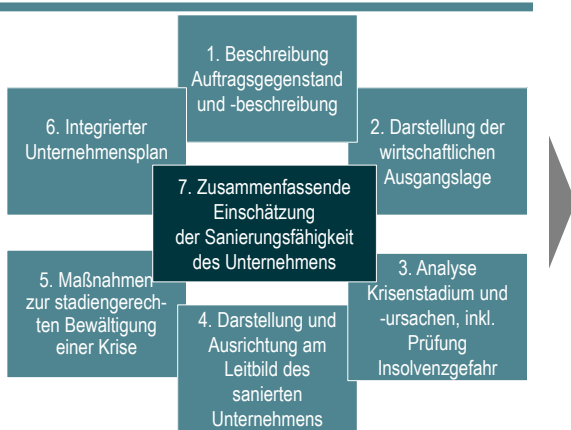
1. Beschreibung Auftragsgegenstand und -beschreibung

2. Darstellung der wirtschaftlichen Ausgangslage

3. Analyse Krisenstadium und -ursachen, inkl. Prüfung Insolvenzgefahr

4. Darstellung und Ausrichtung am Leitbild des sanierten Unternehmens

5. Maßnahmen zur stadiengerechten Bewältigung einer Krise

6. Integrierter Unternehmensplan

7. Zusammenfassende Einschätzung der Sanierungsfähigkeit des Unternehmens